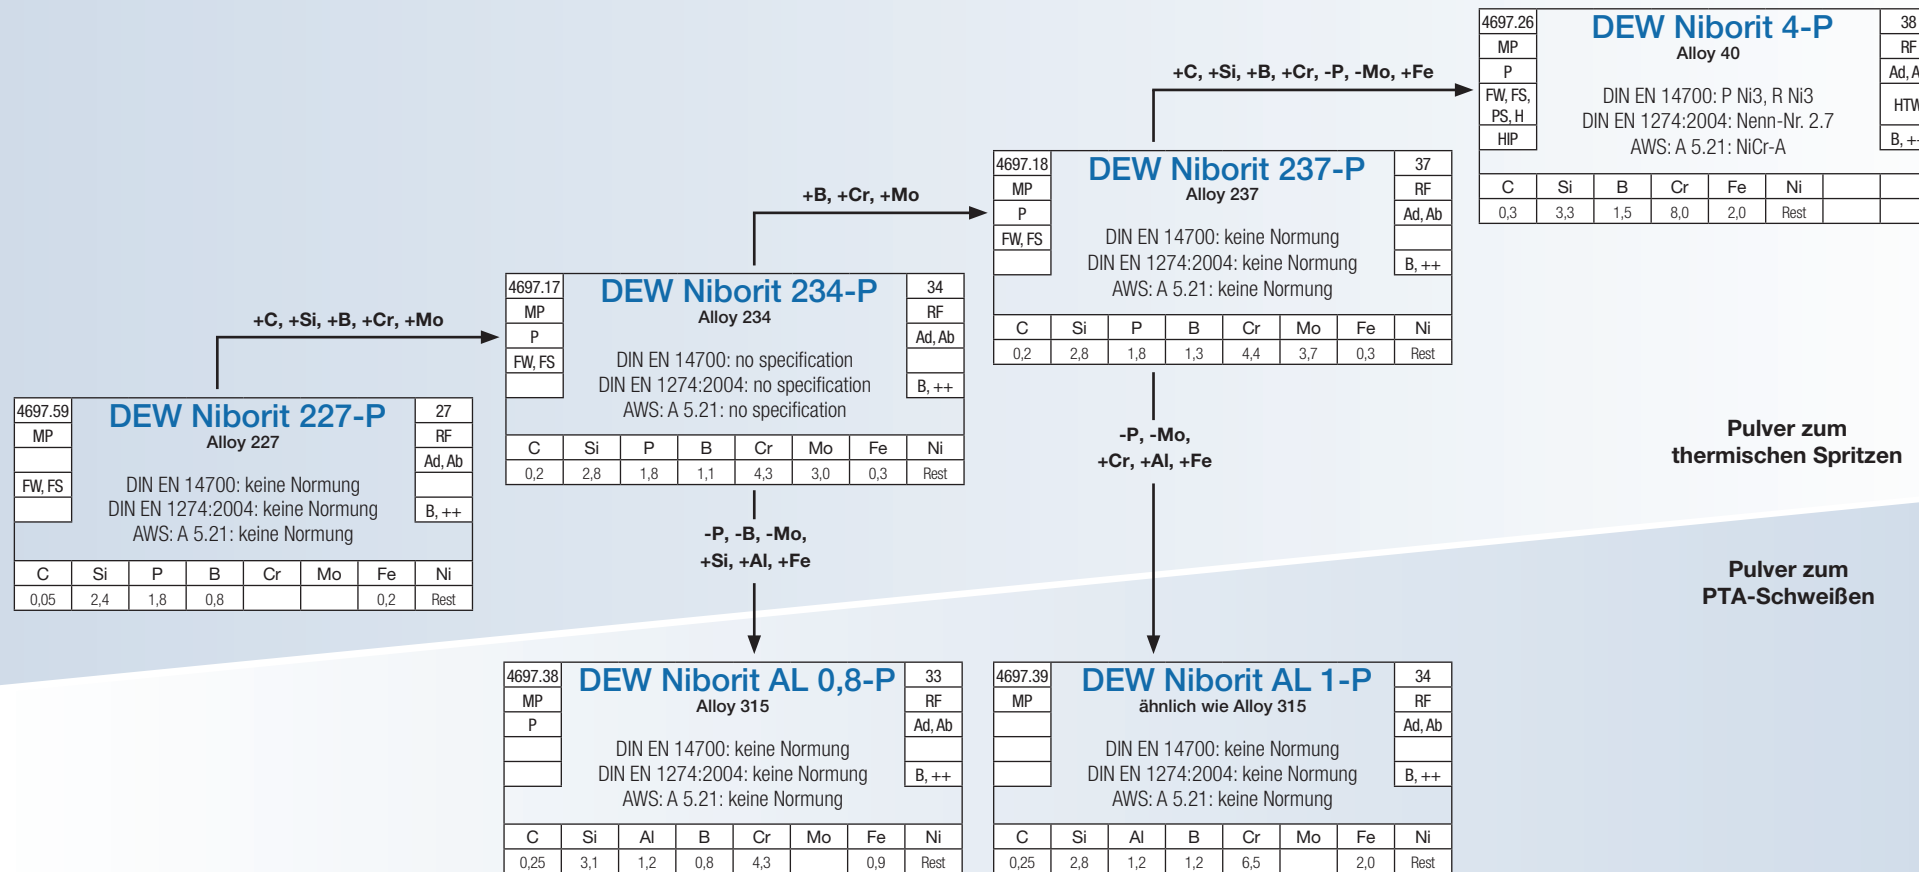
4697.26
MP
P
FW, FS, PS, H
HIP

DEW Niborit 4-P
Alloy 40

DIN EN 14700: P Ni3, R Ni3
DIN EN 1274:2004: Nenn-Nr. 2.7
AWS: A 5.21: NiCr-A

38
RF
Ad, A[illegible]
HTW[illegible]
B, +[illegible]

| C | Si | B | Cr | Fe | Ni | | |
|---|---|---|---|---|---|---|---|
| 0,3 | 3,3 | 1,5 | 8,0 | 2,0 | Rest | | |

+C, +Si, +B, +Cr, -P, -Mo, +Fe

4697.18
MP
P
FW, FS

DEW Niborit 237-P
Alloy 237

DIN EN 14700: keine Normung
DIN EN 1274:2004: keine Normung
AWS: A 5.21: keine Normung

37
RF
Ad, Ab
B, ++

| C | Si | P | B | Cr | Mo | Fe | Ni |
|---|---|---|---|---|---|---|---|
| 0,2 | 2,8 | 1,8 | 1,3 | 4,4 | 3,7 | 0,3 | Rest |

+B, +Cr, +Mo

4697.17
MP
P
FW, FS

DEW Niborit 234-P
Alloy 234

DIN EN 14700: no specification
DIN EN 1274:2004: no specification
AWS: A 5.21: no specification

34
RF
Ad, Ab
B, ++

| C | Si | P | B | Cr | Mo | Fe | Ni |
|---|---|---|---|---|---|---|---|
| 0,2 | 2,8 | 1,8 | 1,1 | 4,3 | 3,0 | 0,3 | Rest |

+C, +Si, +B, +Cr, +Mo

4697.59
MP
FW, FS

DEW Niborit 227-P
Alloy 227

DIN EN 14700: keine Normung
DIN EN 1274:2004: keine Normung
AWS: A 5.21: keine Normung

27
RF
Ad, Ab
B, ++

| C | Si | P | B | Cr | Mo | Fe | Ni |
|---|---|---|---|---|---|---|---|
| 0,05 | 2,4 | 1,8 | 0,8 | | | 0,2 | Rest |

-P, -Mo,
+Cr, +Al, +Fe

Pulver zum thermischen Spritzen

-P, -B, -Mo,
+Si, +Al, +Fe

Pulver zum PTA-Schweißen

4697.38
MP
P

DEW Niborit AL 0,8-P
Alloy 315

DIN EN 14700: keine Normung
DIN EN 1274:2004: keine Normung
AWS: A 5.21: keine Normung

33
RF
Ad, Ab
B, ++

| C | Si | Al | B | Cr | Mo | Fe | Ni |
|---|---|---|---|---|---|---|---|
| 0,25 | 3,1 | 1,2 | 0,8 | 4,3 | | 0,9 | Rest |

4697.39
MP

DEW Niborit AL 1-P
ähnlich wie Alloy 315

DIN EN 14700: keine Normung
DIN EN 1274:2004: keine Normung
AWS: A 5.21: keine Normung

34
RF
Ad, Ab
B, ++

| C | Si | Al | B | Cr | Mo | Fe | Ni |
|---|---|---|---|---|---|---|---|
| 0,25 | 2,8 | 1,2 | 1,2 | 6,5 | | 2,0 | Rest |